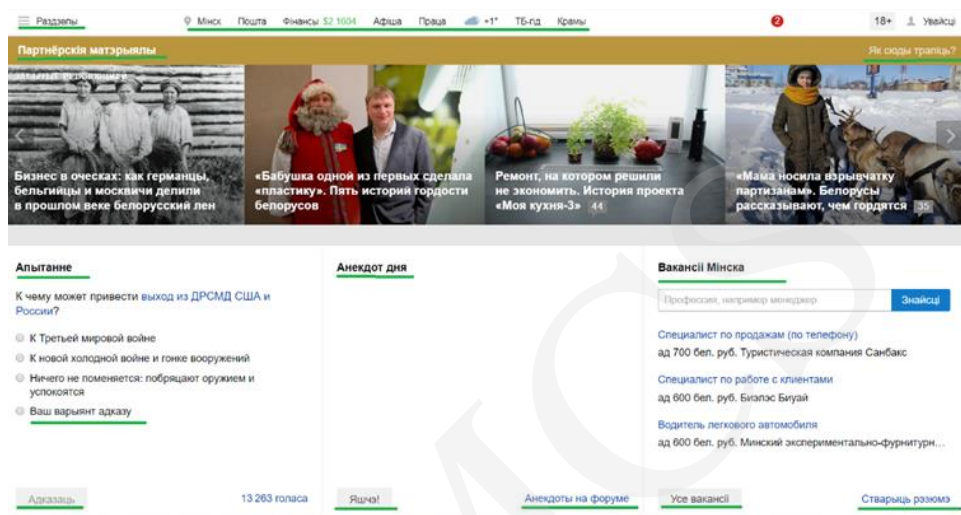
Раздзелы Мінск Пошта Фінансы $2.1604 Афіша Праца +1° ТБ-гід Крамы 2 18+ Увайсці

Партнёрскія матэрыялы

Як сюды трапіць?

Бизнес в оческах: как германцы, бельгийцы и москвичи делили в прошлом веке белорусский лен

«Бабушка одной из первых сделала «пластику». Пять историй гордости белорусов

Ремонт, на котором решили не экономить. История проекта «Моя кухня-3» 44

«Мама носила взрывчатку партизанам». Белорусы рассказывают, чем гордятся 35

Апытанне

К чему может привести выход из ДРСМД США и России?

К Третьей мировой войне

К новой холодной войне и гонке вооружений

Ничего не поменяется: побряцают оружием и успокоятся

Ваш варыянт адказу

Адказаць

13 263 голаса

Анекдот дня

Яшчэ!

Анекдоты на форуме

Вакансіі Мінска

Профессия, например менеджер

Знайсці

Специалист по продажам (по телефону)

ад 700 бел. руб. Туристическая компания Санбакс

Специалист по работе с клиентами

ад 600 бел. руб. Бизнэс Биуай

Водитель легкового автомобиля

ад 600 бел. руб. Минский экспериментально-фурнитурн...

Усе вакансіі

Стварыць рэзюмэ